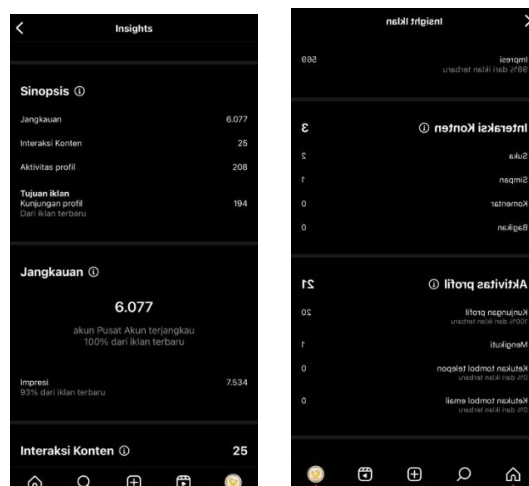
Insights

Sinopsis ⓘ

Jangkauan 6.077

Interaksi Konten 25

Aktivitas profil 208

Tujuan iklan
Kunjungan profil 194
Dari iklan terbaru

Jangkauan ⓘ

6.077

akun Pusat Akun terjangkau
100% dari iklan terbaru

Impresi 7.534
93% dari iklan terbaru

Interaksi Konten ⓘ 25

Insight Iklan

Impresi 569
98% dari iklan terbaru

Interaksi Konten ⓘ 3

Suka 2

Simpan 1

Komentar 0

Bagikan 0

Aktivitas profil ⓘ 21

Kunjungan profil 20
100% dari iklan terbaru

Mengikuti 1

Ketukan tombol telepon 0
0% dari iklan terbaru

Ketukan tombol email 0
0% dari iklan terbaru